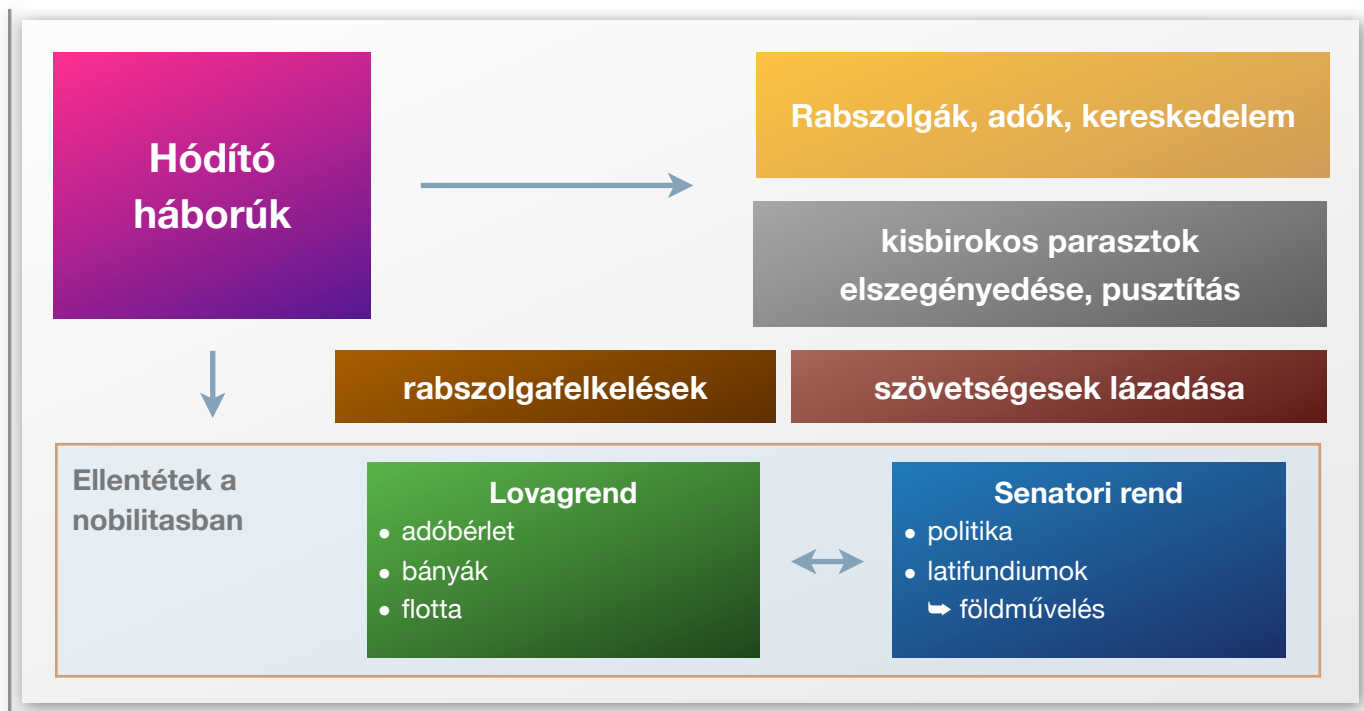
Hódító háborúk

Rabszolgák, adók, kereskedelem

kisbirokos parasztok elszegényedése, pusztítás

rabszolgafelkelések

szövetségesek lázadása

Ellentétek a nobilitasban

Lovagrend
• adóbérlet
• bányák
• flotta

Senatori rend
• politika
• latifundiumok
➥ földművelés